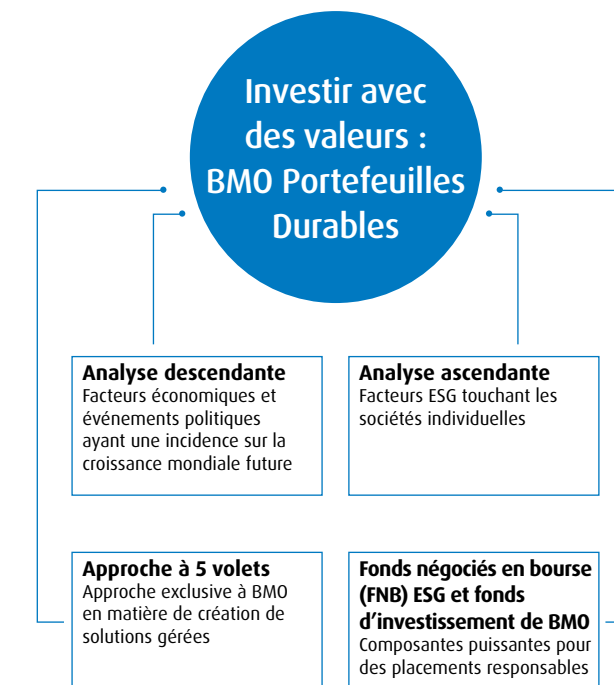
Investir avec des valeurs : BMO Portefeuilles Durables

**Analyse descendante**
Facteurs économiques et événements politiques ayant une incidence sur la croissance mondiale future

**Analyse ascendante**
Facteurs ESG touchant les sociétés individuelles

**Approche à 5 volets**
Approche exclusive à BMO en matière de création de solutions gérées

**Fonds négociés en bourse (FNB) ESG et fonds d'investissement de BMO**
Composantes puissantes pour des placements responsables